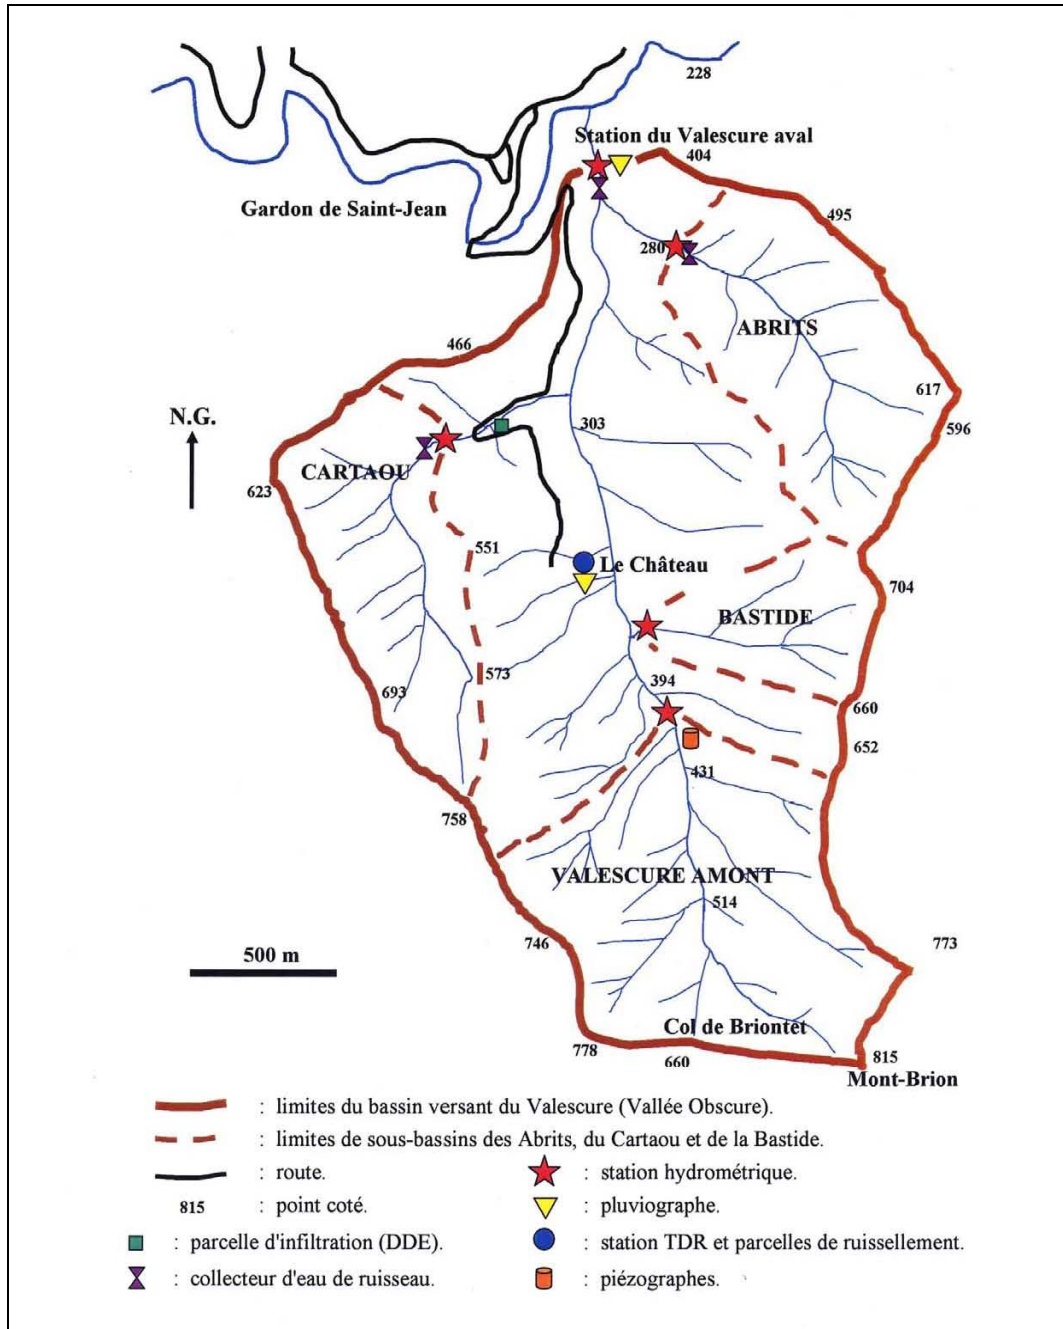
228

Station du Valescure aval

404

Gardon de Saint-Jean

495

280

ABRITS

466

617

596

N.G.

303

CARTAOU

623

551

Le Château

704

BASTIDE

573

693

394

660

652

431

758

VALESCURE AMONT

514

746

773

500 m

Col de Briontet

778

660

815

Mont-Brion

: limites du bassin versant du Valescure (Vallée Obscure).

: limites de sous-bassins des Abrits, du Cartaou et de la Bastide.

: route.

815 : point coté.

: parcelle d'infiltration (DDE).

: collecteur d'eau de ruisseau.

: station hydrométrique.

: pluviographe.

: station TDR et parcelles de ruissellement.

: piézographes.